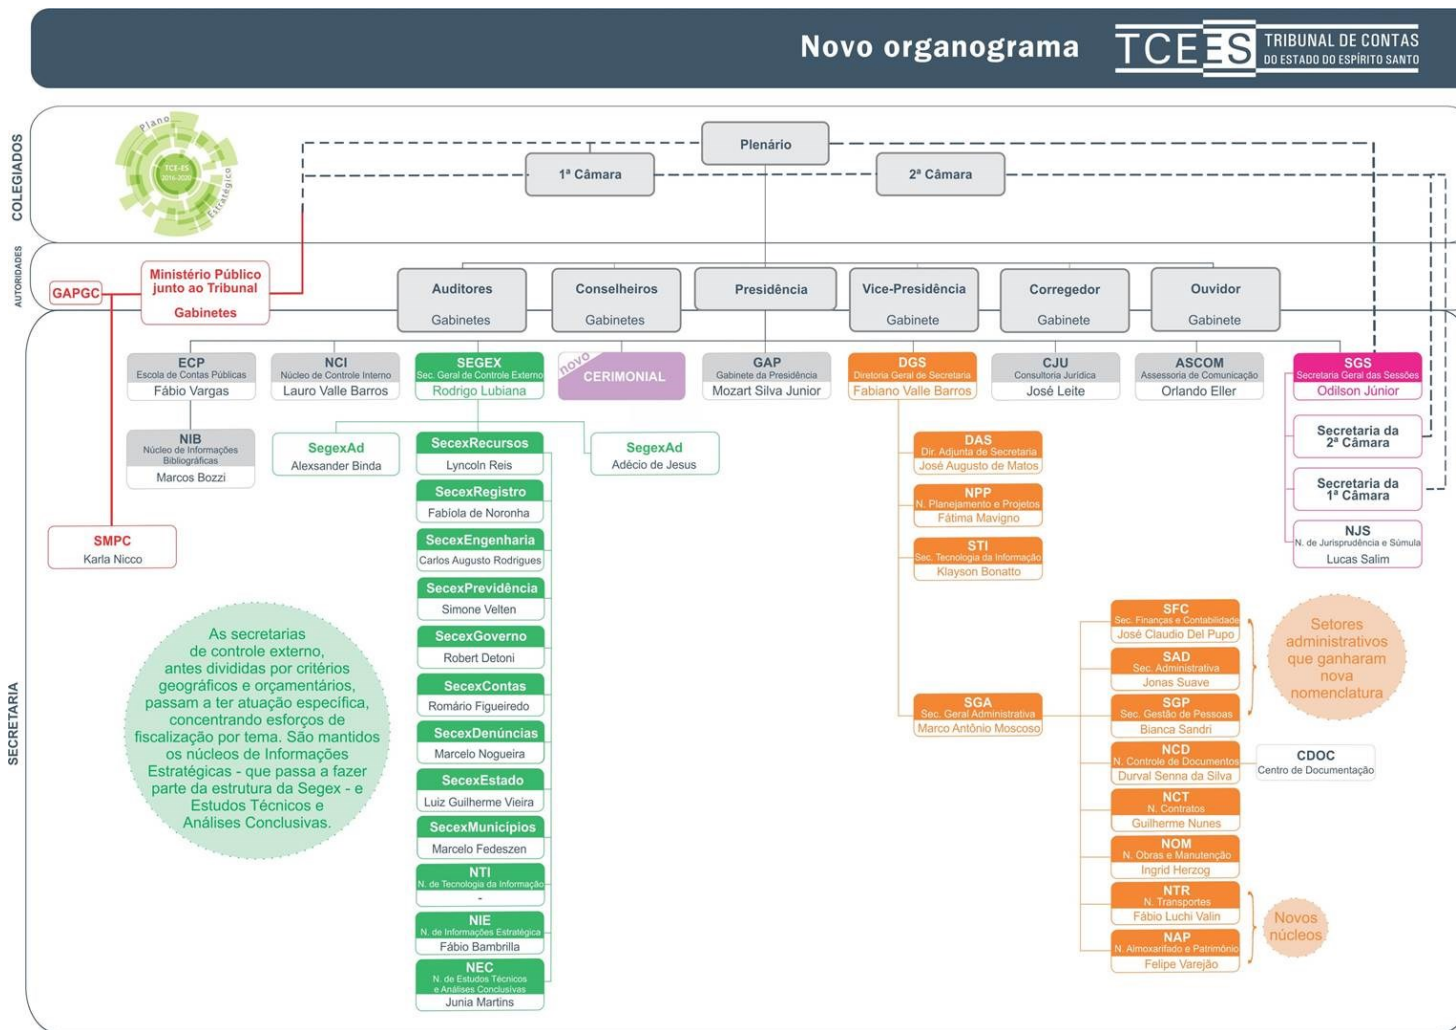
Novo organograma

TCEES TRIBUNAL DE CONTAS DO ESTADO DO ESPÍRITO SANTO

COLEGIADOS

Plano Estratégico TCE-ES 2016-2020

Plenário

1ª Câmara

2ª Câmara

AUTORIDADES

GAPGC

Ministério Público junto ao Tribunal
Gabinetes

Auditores
Gabinetes

Conselheiros
Gabinetes

Presidência

Vice-Presidência
Gabinete

Corregedor
Gabinete

Ouvidor
Gabinete

SECRETARIA

ECP
Escola de Contas Públicas
Fábio Vargas

NIB
Núcleo de Informações Bibliográficas
Marcos Bozzi

NCI
Núcleo de Controle Interno
Lauro Valle Barros

SEGEX
Sec. Geral de Controle Externo
Rodrigo Lubiana

novo
CERIMONIAL

GAP
Gabinete da Presidência
Mozart Silva Junior

DGS
Diretoria Geral de Secretaria
Fabiano Valle Barros

CJU
Consultoria Jurídica
José Leite

ASCOM
Assessoria de Comunicação
Orlando Eller

SGS
Secretaria Geral das Sessões
Odilson Júnior

Secretaria da 2ª Câmara

Secretaria da 1ª Câmara

NJS
N. de Jurisprudência e Súmula
Lucas Salim

SMPC
Karla Nicco

SegexAd
Alexsander Binda

SegexAd
Adécio de Jesus

SecexRecursos
Lyncoln Reis

SecexRegistro
Fabíola de Noronha

SecexEngenharia
Carlos Augusto Rodrigues

SecexPrevidência
Simone Velten

SecexGoverno
Robert Detoni

SecexContas
Romário Figueiredo

SecexDenúncias
Marcelo Nogueira

SecexEstado
Luiz Guilherme Vieira

SecexMunicípios
Marcelo Fedeszen

NTI
N. de Tecnologia da Informação
-

NIE
N. de Informações Estratégica
Fábio Bambrilla

NEC
N. de Estudos Técnicos e Análises Conclusivas
Junia Martins

As secretarias de controle externo, antes divididas por critérios geográficos e orçamentários, passam a ter atuação específica, concentrando esforços de fiscalização por tema. São mantidos os núcleos de Informações Estratégicas - que passa a fazer parte da estrutura da Segex - e Estudos Técnicos e Análises Conclusivas.

DAS
Dir. Adjunta de Secretaria
José Augusto de Matos

NPP
N. Planejamento e Projetos
Fátima Mavigno

STI
Sec. Tecnologia da Informação
Klayson Bonatto

SGA
Sec. Geral Administrativa
Marco Antônio Moscoso

SFC
Sec. Finanças e Contabilidade
José Claudio Del Pupo

SAD
Sec. Administrativa
Jonas Suave

SGP
Sec. Gestão de Pessoas
Bianca Sandri

Setores administrativos que ganharam nova nomenclatura

NCD
N. Controle de Documentos
Durval Senna da Silva

CDOC
Centro de Documentação

NCT
N. Contratos
Guilherme Nunes

NOM
N. Obras e Manutenção
Ingrid Herzog

NTR
N. Transportes
Fábio Luchi Valin

NAP
N. Almoxarifado e Patrimônio
Felipe Varejão

Novos núcleos